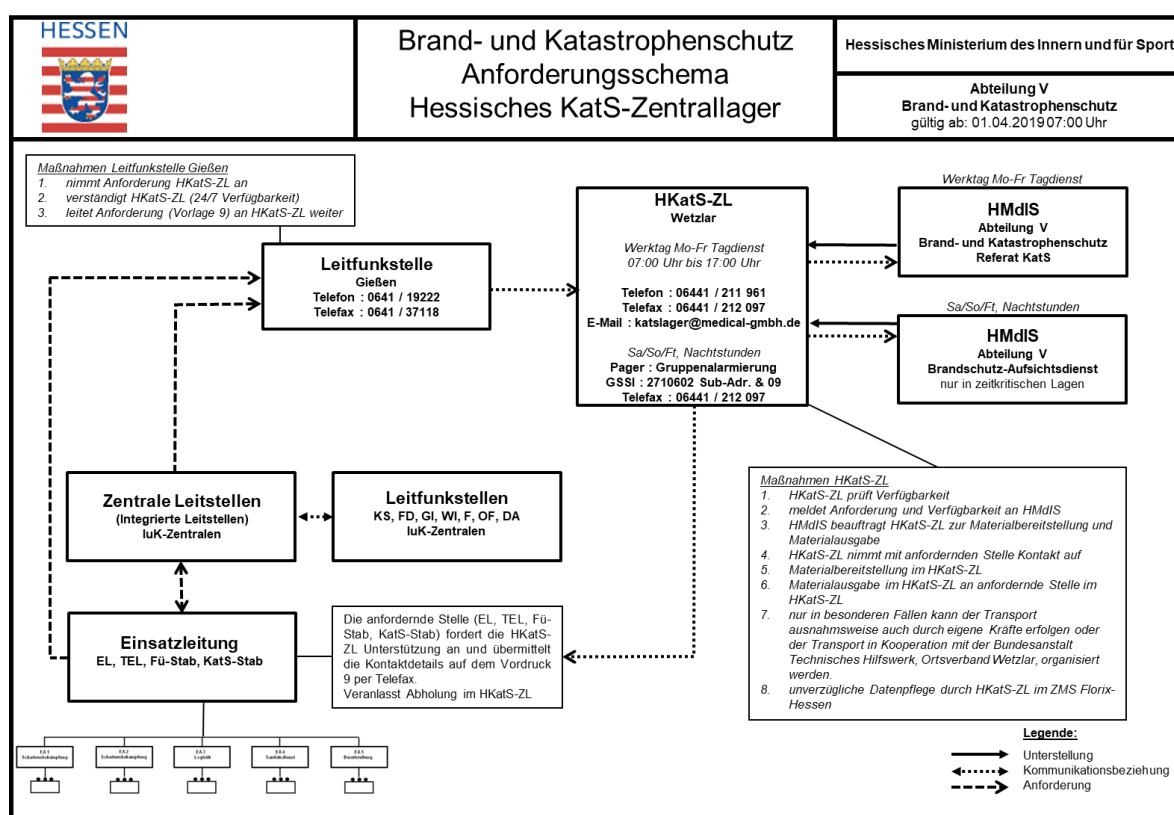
HESSEN

Brand- und Katastrophenschutz
Anforderungsschema
Hessisches KatS-Zentrallager

Hessisches Ministerium des Innern und für Sport

Abteilung V
Brand- und Katastrophenschutz
gültig ab: 01.04.2019 07:00 Uhr

Maßnahmen Leitfunkstelle Gießen
1. nimmt Anforderung HKatS-ZL an
2. verständigt HKatS-ZL (24/7 Verfügbarkeit)
3. leitet Anforderung (Vorlage 9) an HKatS-ZL weiter

Leitfunkstelle
Gießen
Telefon : 0641 / 19222
Telefax : 0641 / 37118

HKatS-ZL
Wetzlar

Werktag Mo-Fr Tagdienst
07:00 Uhr bis 17:00 Uhr

Telefon : 06441 / 211 961
Telefax : 06441 / 212 097
E-Mail : katslager@medical-gmbh.de

Sa/So/Ft, Nachtstunden
Pager : Gruppenalarmierung
GSSI : 2710602 Sub-Adr. & 09
Telefax : 06441 / 212 097

Werktag Mo-Fr Tagdienst

HMdIS
Abteilung V
Brand- und Katastrophenschutz
Referat KatS

Sa/So/Ft, Nachtstunden

HMdIS
Abteilung V
Brandschutz-Aufsichtsdienst
nur in zeitkritischen Lagen

Zentrale Leitstellen
(Integrierte Leitstellen)
IuK-Zentralen

Leitfunkstellen
KS, FD, GI, WI, F, OF, DA
IuK-Zentralen

Einsatzleitung
EL, TEL, Fü-Stab, KatS-Stab

Die anfordernde Stelle (EL, TEL, Fü-Stab, KatS-Stab) fordert die HKatS-ZL Unterstützung an und übermittelt die Kontaktdetails auf dem Vordruck 9 per Telefax.
Veranlasst Abholung im HKatS-ZL

Maßnahmen HKatS-ZL
1. HKatS-ZL prüft Verfügbarkeit
2. meldet Anforderung und Verfügbarkeit an HMdIS
3. HMdIS beauftragt HKatS-ZL zur Materialbereitstellung und Materialausgabe
4. HKatS-ZL nimmt mit anfordernden Stelle Kontakt auf
5. Materialbereitstellung im HKatS-ZL
6. Materialausgabe im HKatS-ZL an anfordernde Stelle im HKatS-ZL
7. nur in besonderen Fällen kann der Transport ausnahmsweise auch durch eigene Kräfte erfolgen oder der Transport in Kooperation mit der Bundesanstalt Technisches Hilfswerk, Ortsverband Wetzlar, organisiert werden.
8. unverzügliche Datenpflege durch HKatS-ZL im ZMS Florix-Hessen

EA 1 Schadensbekämpfung
EA 2 Schadensbekämpfung
EA 3 Logistik
EA 4 Sanitätsdienst
EA 5 Bereitstellung

Legende:
Unterstellung
Kommunikationsbeziehung
Anforderung